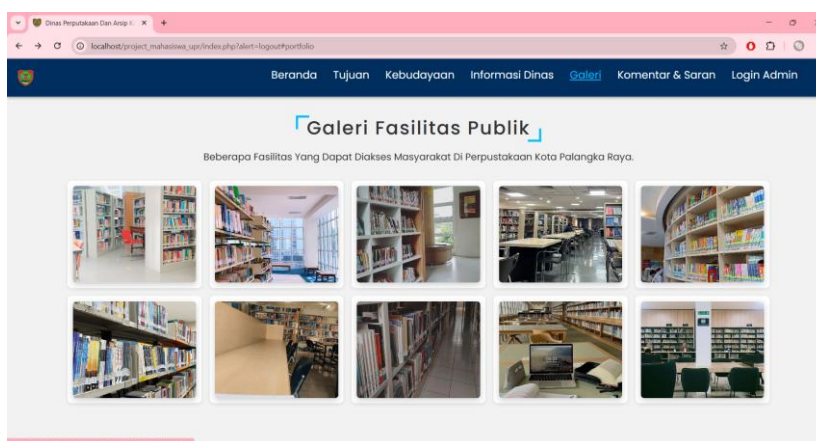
Dinas Perputakaan Dan Arsip K ×

localhost/project_mahasiswa_upr/index.php?alert=logout#portfolio

Beranda Tujuan Kebudayaan Informasi Dinas Galeri Komentar & Saran Login Admin

Galeri Fasilitas Publik

Beberapa Fasilitas Yang Dapat Diakses Masyarakat Di Perpustakaan Kota Palangka Raya.